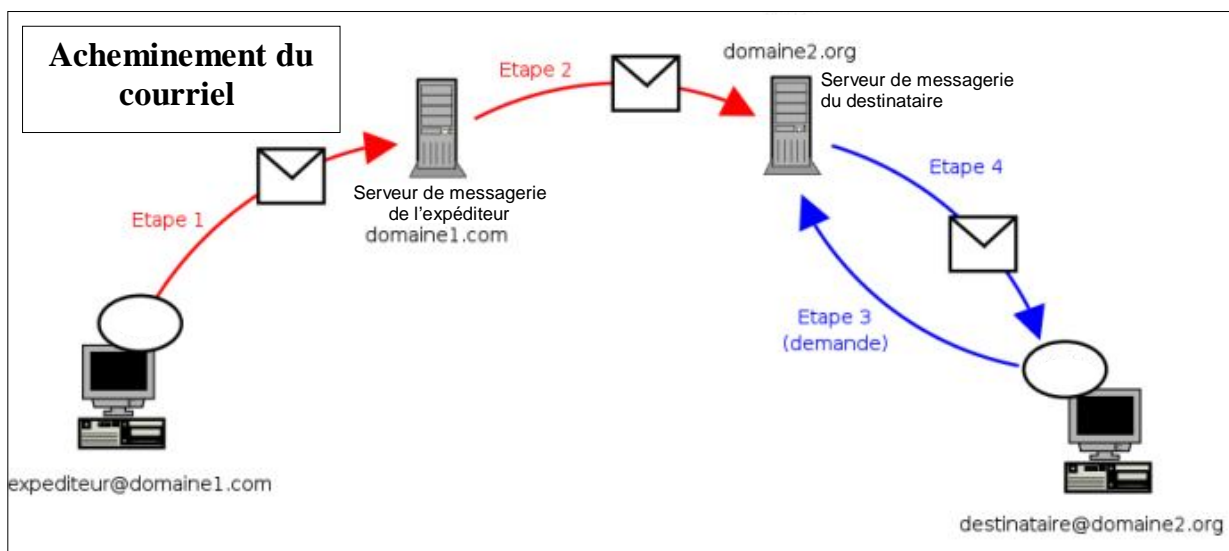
Acheminement du courriel

Etape 2

domaine2.org

Serveur de messagerie du destinataire

Etape 1

Serveur de messagerie de l'expéditeur
domaine1.com

Etape 4

Etape 3
(demande)

expediteur@domaine1.com

destinataire@domaine2.org